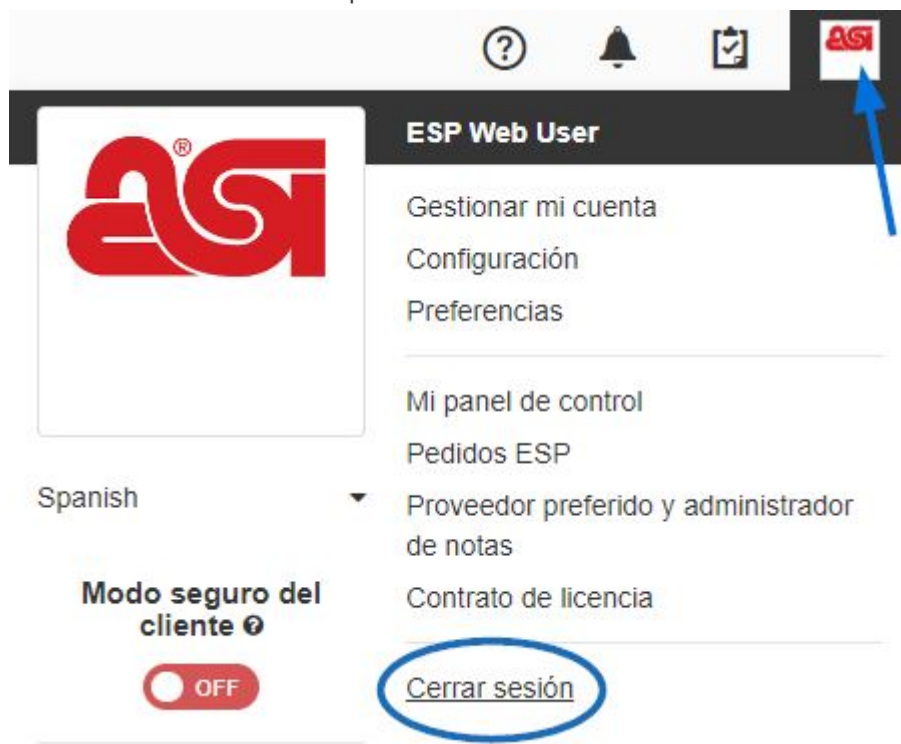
asi

ESP Web User

asi®

Gestionar mi cuenta
Configuración
Preferencias

Mi panel de control
Pedidos ESP
Proveedor preferido y administrador de notas
Contrato de licencia

Cerrar sesión

Spanish

Modo seguro del cliente

OFF